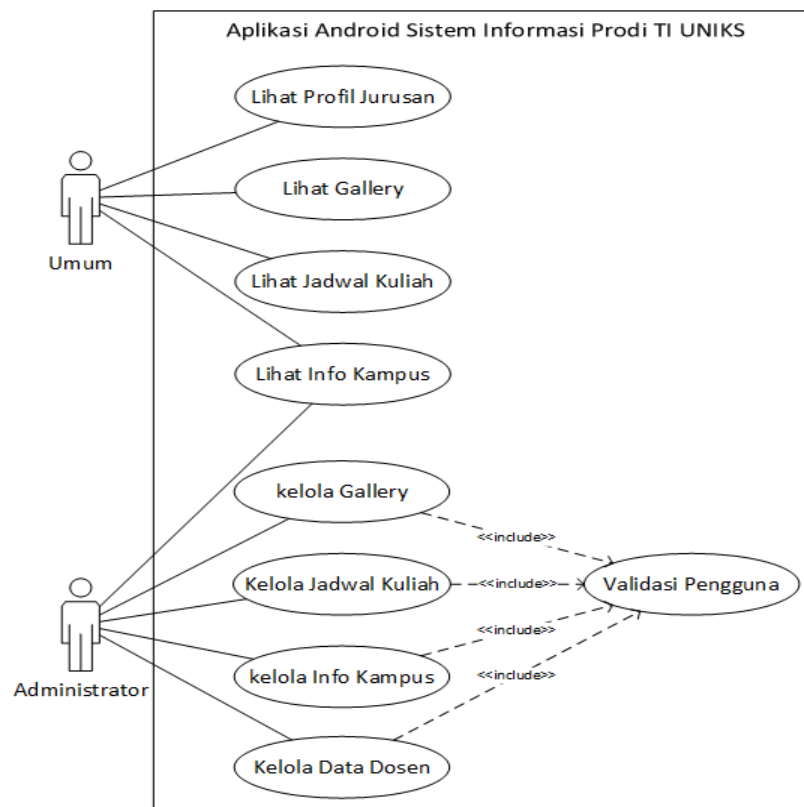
Aplikasi Android Sistem Informasi Prodi TI UNIKS

Lihat Profil Jurusan

Lihat Gallery

Lihat Jadwal Kuliah

Lihat Info Kampus

Umum

kelola Gallery

Kelola Jadwal Kuliah

kelola Info Kampus

Kelola Data Dosen

Administrator

<<include>>

<<include>>

<<include>>

<<include>>

Validasi Pengguna